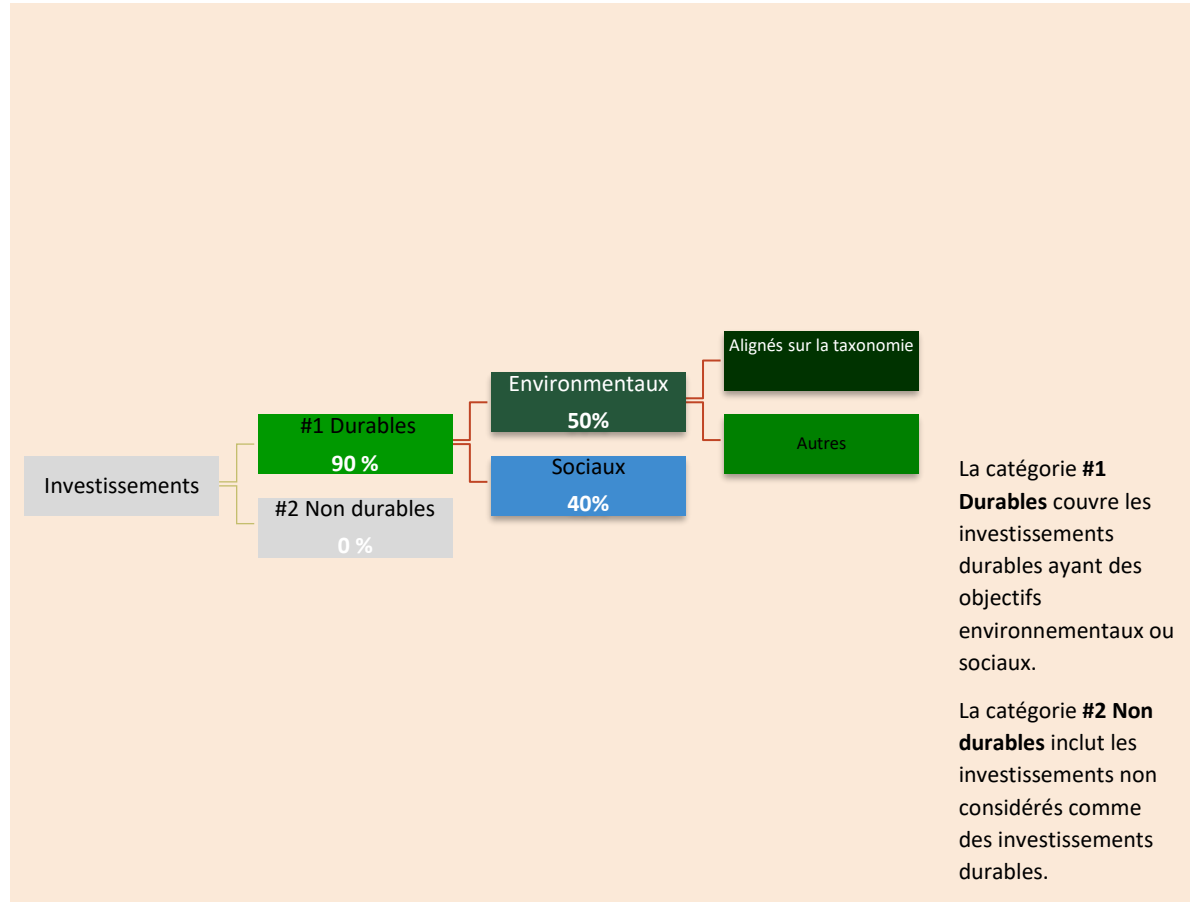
Investissements

#1 Durables
90 %

#2 Non durables
0 %

Environnementaux
50%

Sociaux
40%

Alignés sur la taxonomie

Autres

La catégorie **#1 Durables** couvre les investissements durables ayant des objectifs environnementaux ou sociaux.

La catégorie **#2 Non durables** inclut les investissements non considérés comme des investissements durables.